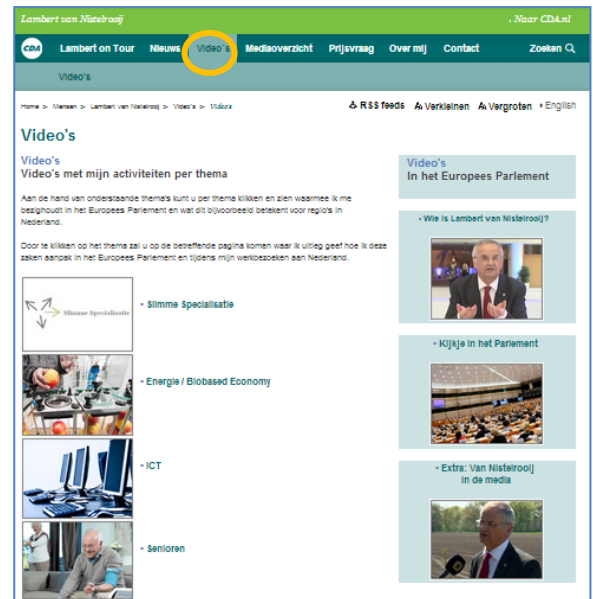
Lambert van Nistelrooij

› Naar CDA.nl

CDA

Lambert on Tour

Nieuws

Video's

Mediaoverzicht

Prijsvraag

Over mij

Contact

Zoeken

Video's

Home > Mensen > Lambert van Nistelrooij > Video's > Video's

RSS feeds

Verkleinen

Vergroten

› English

Video's

Video's

Video's met mijn activiteiten per thema

Aan de hand van onderstaande thema's kunt u per thema klikken en zien waarmee ik me bezighoudt in het Europees Parlement en wat dit bijvoorbeeld betekent voor regio's in Nederland.

Door te klikken op het thema zal u op de betreffende pagina komen waar ik uitleg geef hoe ik deze zaken aanpak in het Europees Parlement en tijdens mijn werkbezoeken aan Nederland.

Slimme Specialisatie

› Slimme Specialisatie

› Energie / Biobased Economy

› ICT

› Senioren

Video's

In het Europees Parlement

› Wie is Lambert van Nistelrooij?

› Kijkje in het Parlement

› Extra: Van Nistelrooij in de media